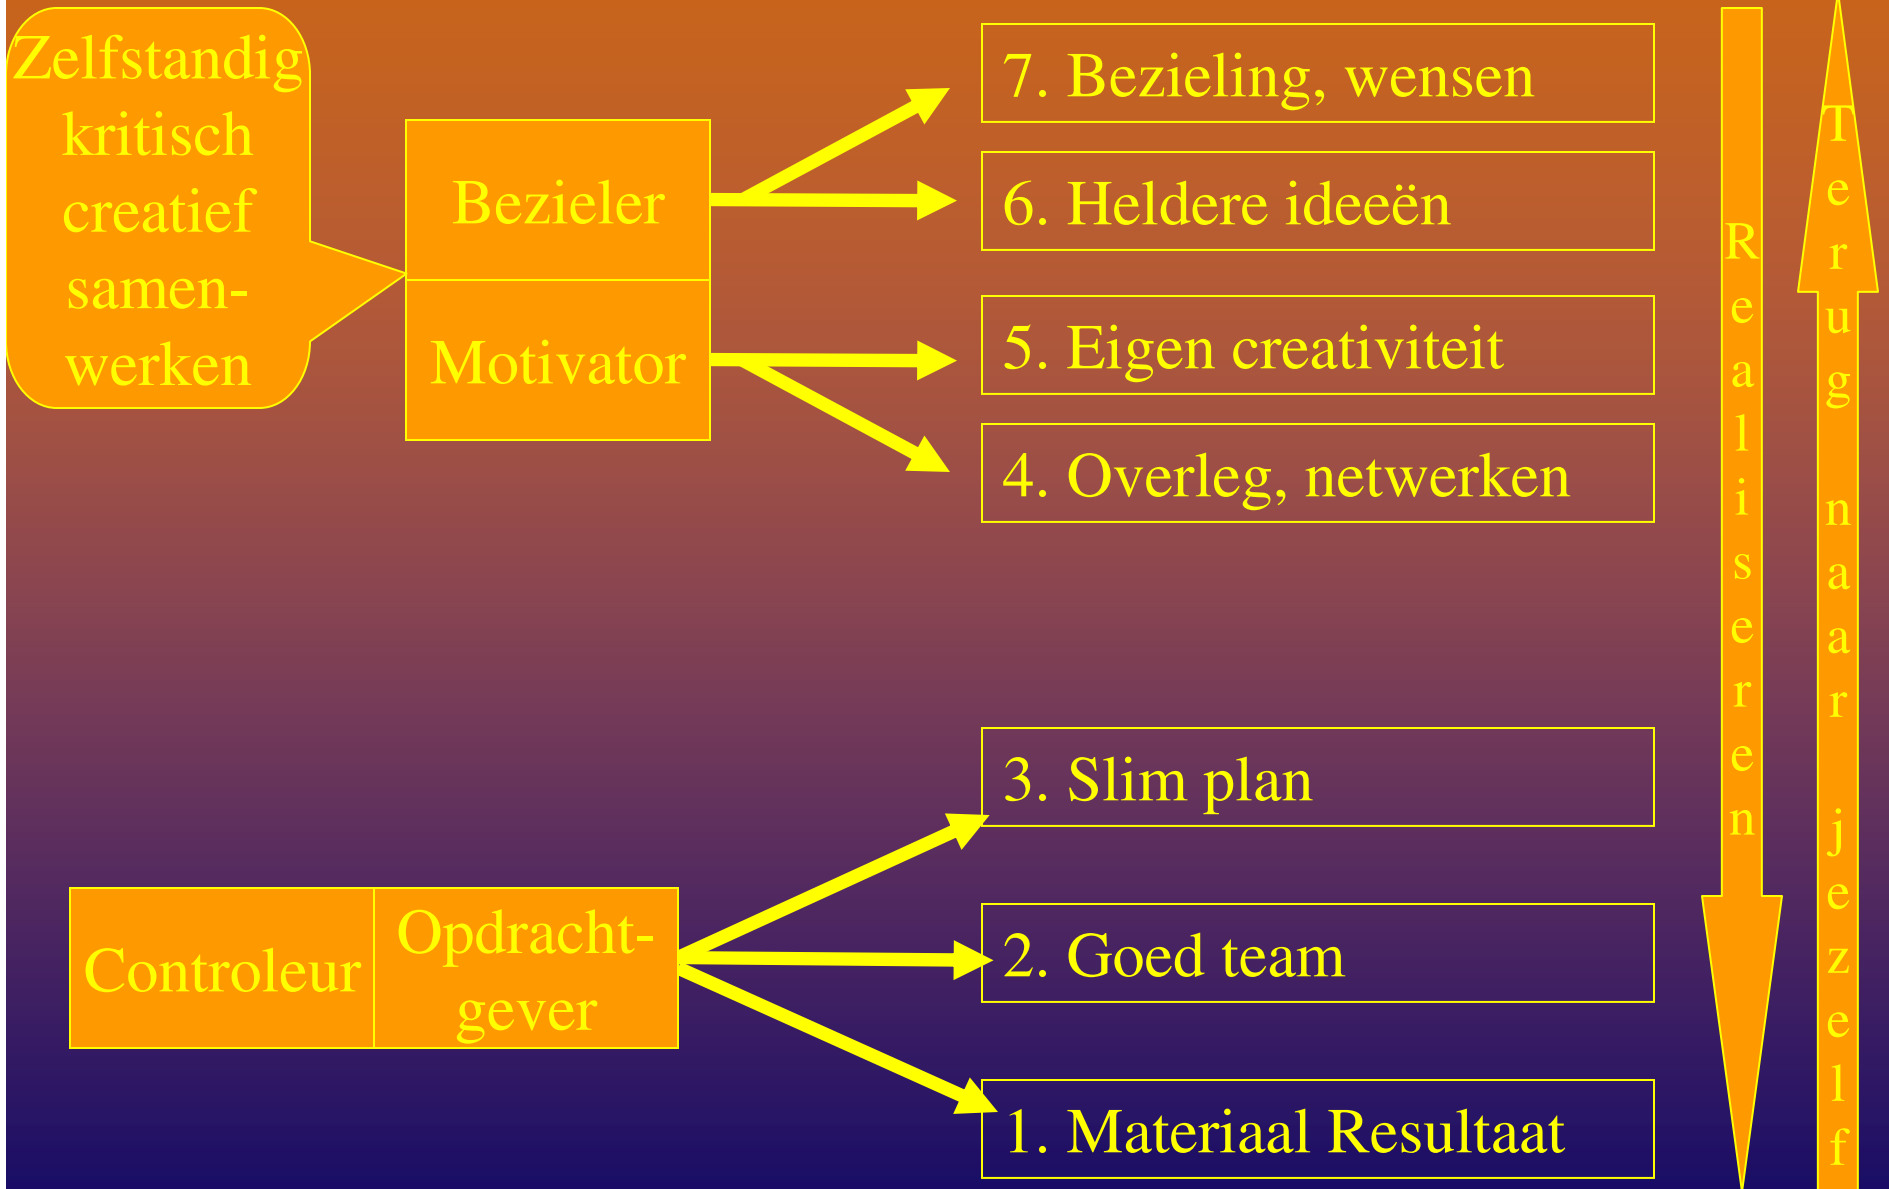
Zelfstandig kritisch creatief samenwerken

Bezieler

Motivator

7. Bezieling, wensen

6. Heldere ideeën

5. Eigen creativiteit

4. Overleg, netwerken

3. Slim plan

2. Goed team

1. Materiaal Resultaat

Controleur

Opdrachtgever

Realiseren

Terug naar jezelf